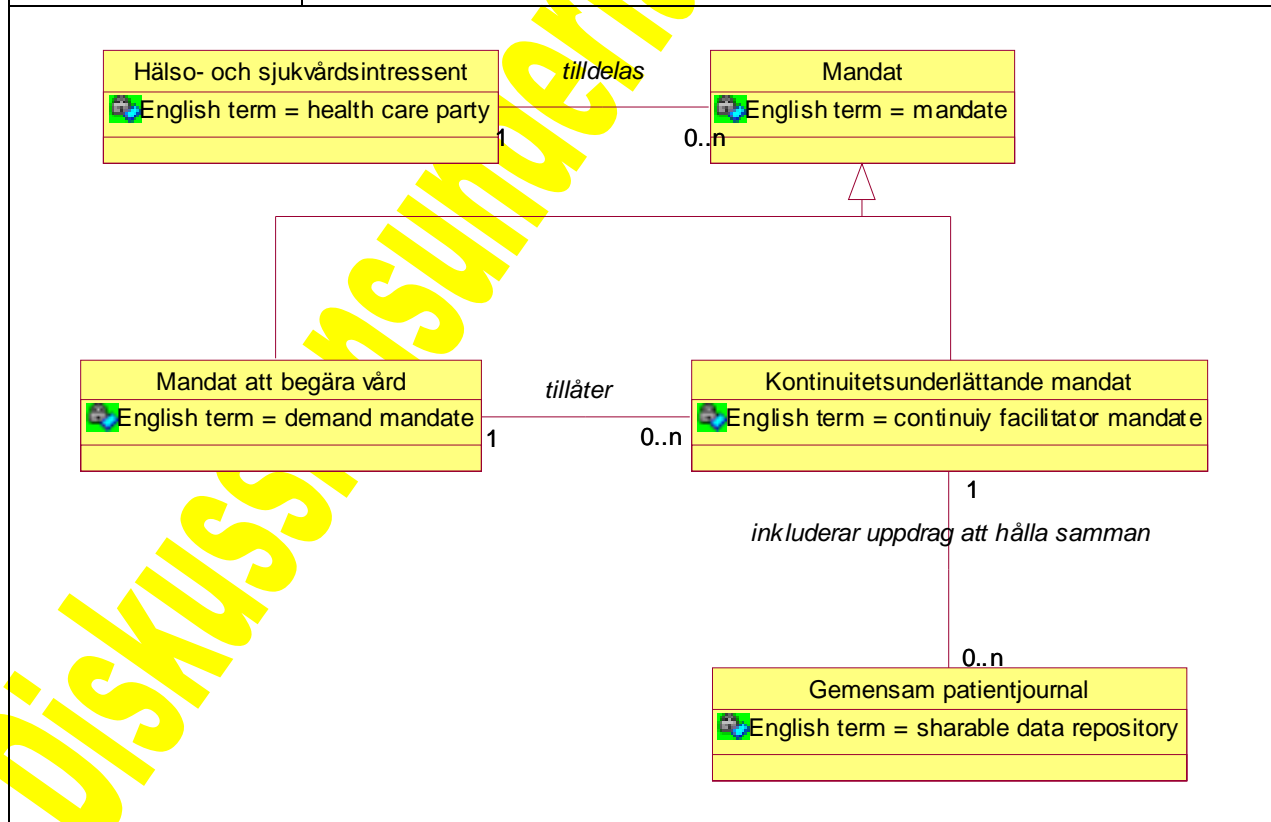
Hälso- och sjukvårdsintressent
English term = health care party

tilldelas

1

0..n

Mandat
English term = mandate

Mandat att begära vård
English term = demand mandate

tillåter

1

0..n

Kontinuitetsunderlättande mandat
English term = continuiy facilitator mandate

1

inkluderar uppdrag att hålla samman

0..n

Gemensam patientjournal
English term = sharable data repository

Diskussionsunderlag